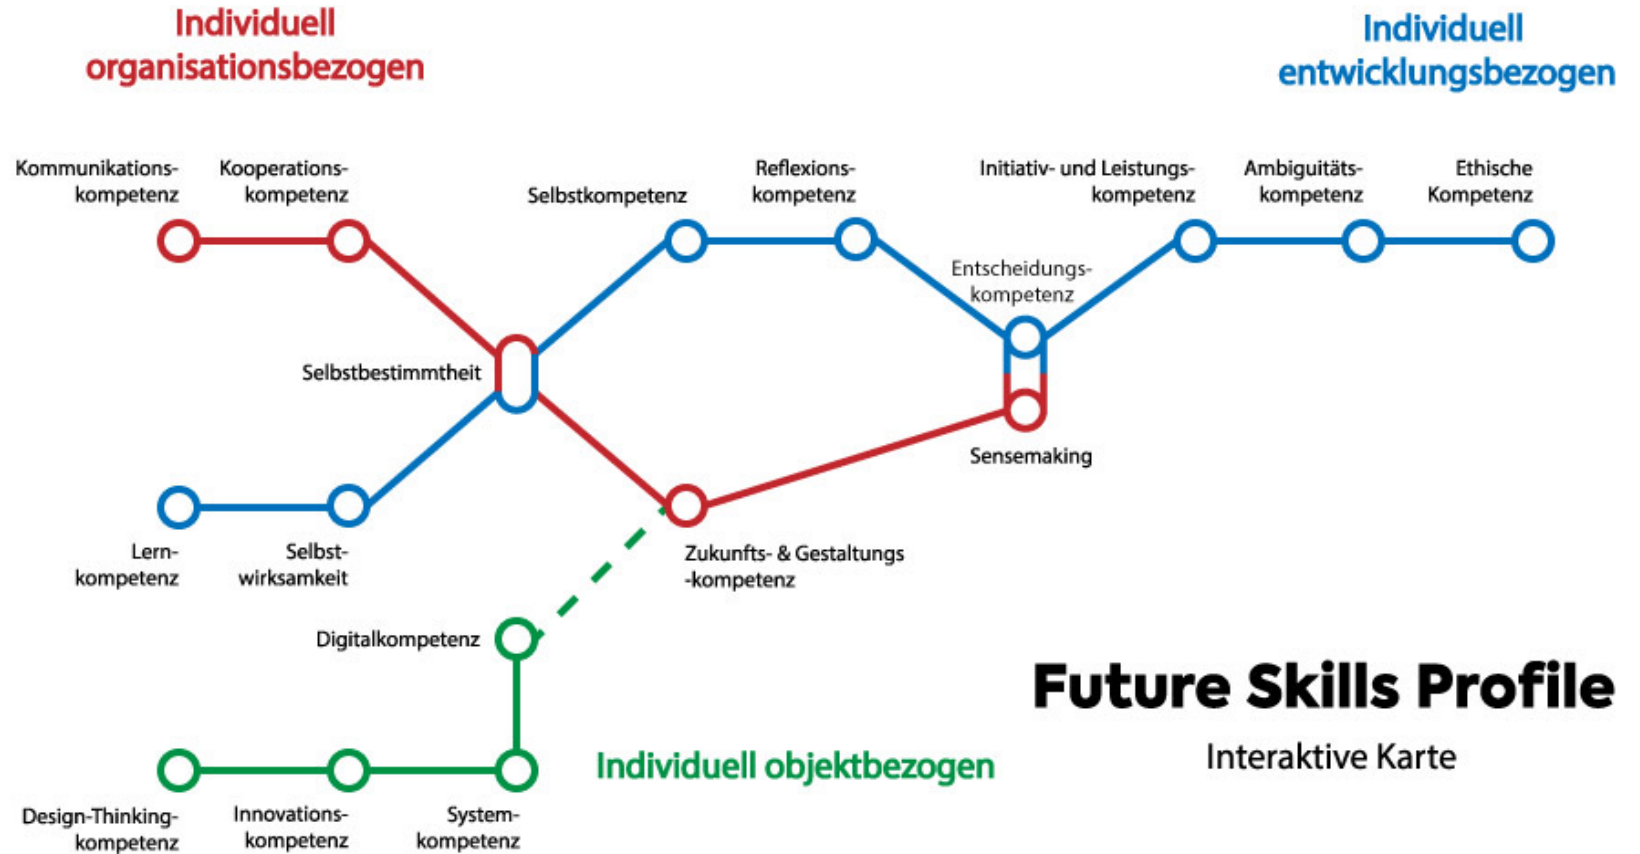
Individuell organisationsbezogen

Individuell entwicklungsbezogen

Kommunikationskompetenz

Kooperationskompetenz

Selbstkompetenz

Reflexionskompetenz

Initiativ- und Leistungskompetenz

Ambiguitätskompetenz

Ethische Kompetenz

Entscheidungskompetenz

Selbstbestimmtheit

Sensemaking

Lernkompetenz

Selbstwirksamkeit

Zukunfts- & Gestaltungs -kompetenz

Digitalkompetenz

Future Skills Profile

Interaktive Karte

Individuell objektbezogen

Design-Thinkingkompetenz

Innovationskompetenz

Systemkompetenz